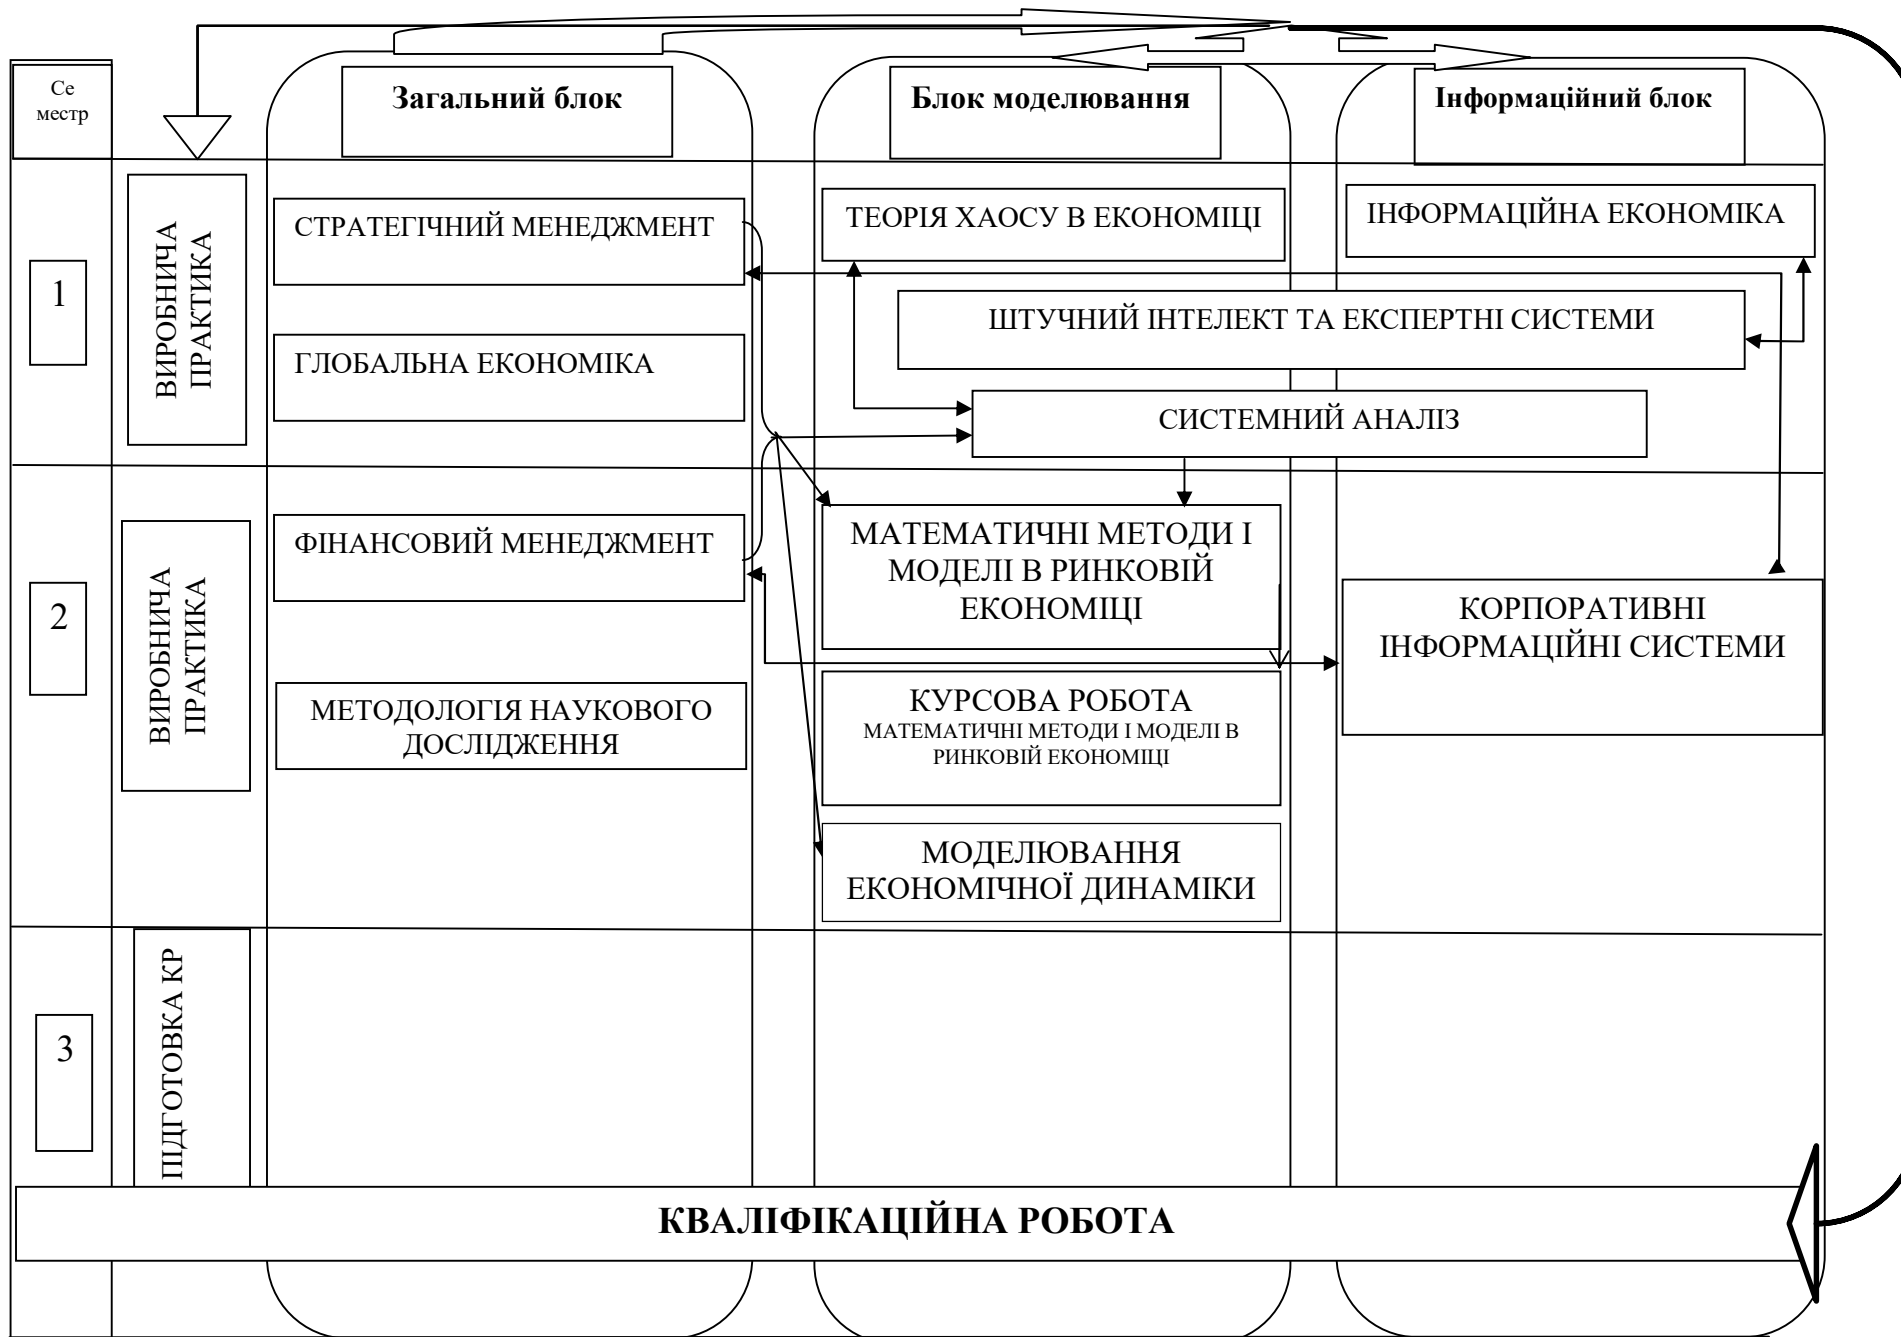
Семестр

Загальний блок

Блок моделювання

Інформаційний блок

1

ВИРОБНИЧА ПРАКТИКА

СТРАТЕГІЧНИЙ МЕНЕДЖМЕНТ

ГЛОБАЛЬНА ЕКОНОМІКА

ТЕОРІЯ ХАОСУ В ЕКОНОМІЦІ

ІНФОРМАЦІЙНА ЕКОНОМІКА

ШТУЧНИЙ ІНТЕЛЕКТ ТА ЕКСПЕРТНІ СИСТЕМИ

СИСТЕМНИЙ АНАЛІЗ

2

ВИРОБНИЧА ПРАКТИКА

ФІНАНСОВИЙ МЕНЕДЖМЕНТ

МЕТОДОЛОГІЯ НАУКОВОГО ДОСЛІДЖЕННЯ

МАТЕМАТИЧНІ МЕТОДИ І МОДЕЛІ В РИНКОВІЙ ЕКОНОМІЦІ

КОРПОРАТИВНІ ІНФОРМАЦІЙНІ СИСТЕМИ

КУРСОВА РОБОТА
МАТЕМАТИЧНІ МЕТОДИ І МОДЕЛІ В РИНКОВІЙ ЕКОНОМІЦІ

МОДЕЛЮВАННЯ ЕКОНОМІЧНОЇ ДИНАМІКИ

3

ПІДГОТОВКА КР

КВАЛІФІКАЦІЙНА РОБОТА